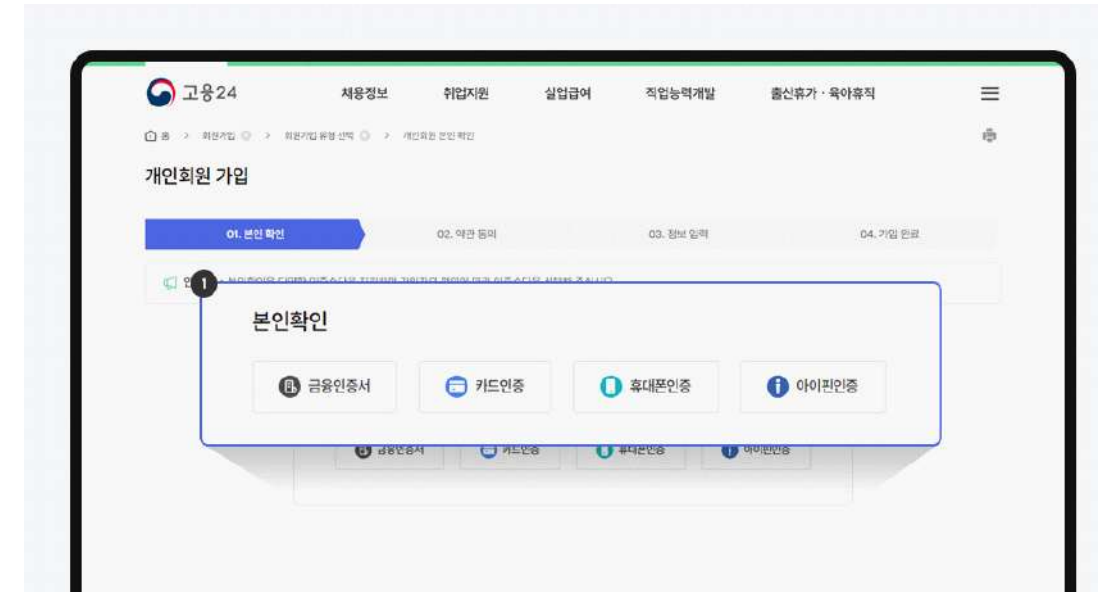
고용24

채용정보 취업지원 실업급여 직업능력개발 출산휴가 · 육아휴직

홈 > 회원가입 > 회원가입 유형 선택 > 개인회원 본인 확인

개인회원 가입

01. 본인 확인
02. 약관 동의
03. 정보 입력
04. 가입 완료

1

본인확인

금융인증서
카드인증
휴대폰인증
아이핀인증

금융인증서 카드인증 휴대폰인증 아이핀인증